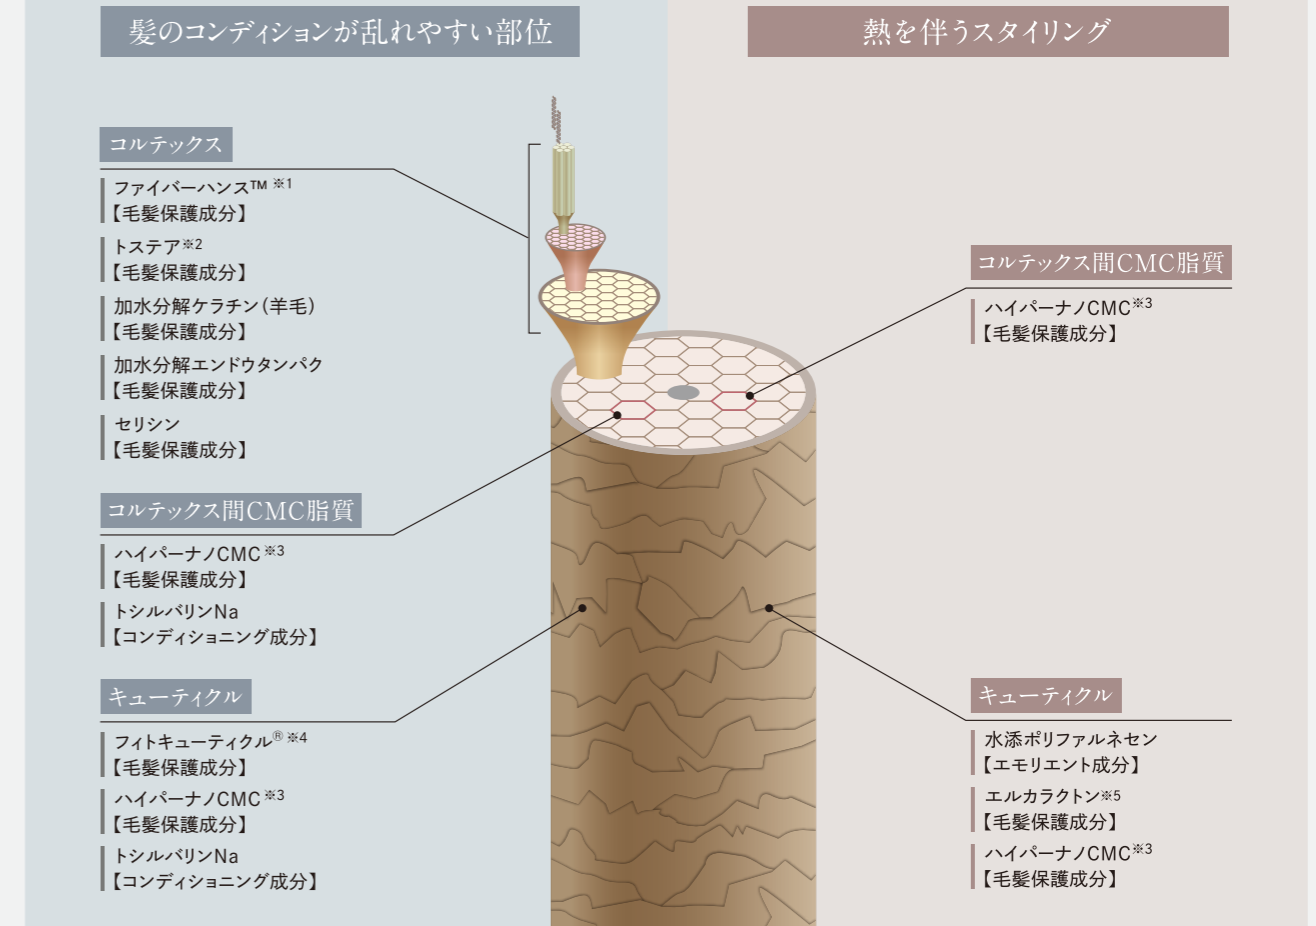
髪のコンディションが乱れやすい部位

コルテックス

ファイバーハンス™ ※1
【毛髪保護成分】

トステア※2
【毛髪保護成分】

加水分解ケラチン（羊毛）
【毛髪保護成分】

加水分解エンドウタンパク
【毛髪保護成分】

セリシン
【毛髪保護成分】

コルテックス間CMC脂質

ハイパーナノCMC※3
【毛髪保護成分】

トシルバリンNa
【コンディショニング成分】

キューティクル

フィトキューティクル® ※4
【毛髪保護成分】

ハイパーナノCMC※3
【毛髪保護成分】

トシルバリンNa
【コンディショニング成分】

熱を伴うスタイリング

コルテックス間CMC脂質

ハイパーナノCMC※3
【毛髪保護成分】

キューティクル

水添ポリファルネセン
【エモリエント成分】

エルカラクトン※5
【毛髪保護成分】

ハイパーナノCMC※3
【毛髪保護成分】